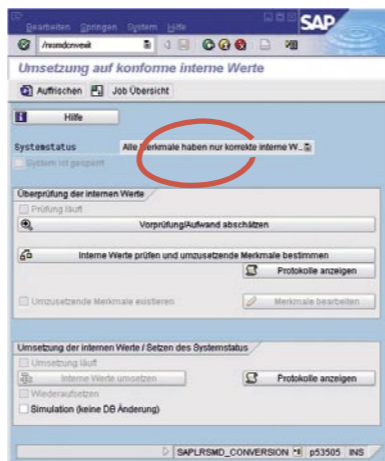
Bearbeiten Springen System Hilfe

/nrsmdonvet

SAP

Umsetzung auf konforme interne Werte

Auffrischen Job Übersicht

Hilfe

Systemstatus Alle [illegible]erkmale haben nur korrekte interne W...

System ist gesperrt

Überprüfung der internen Werte

Prüfung läuft

Vorprüfung/Aufwand abschätzen

Interne Werte prüfen und umzusetzende Merkmale bestimmen

Protokolle anzeigen

Umzusetzende Merkmale existieren

Merkmale bearbeiten

Umsetzung der internen Werte / Setzen des Systemstatus

Umsetzung läuft

Interne Werte umsetzen

Protokolle anzeigen

Wiederaufsetzen

Simulation (keine DB Änderung)

SAPLRSMD_CONVERSION p53505 INS